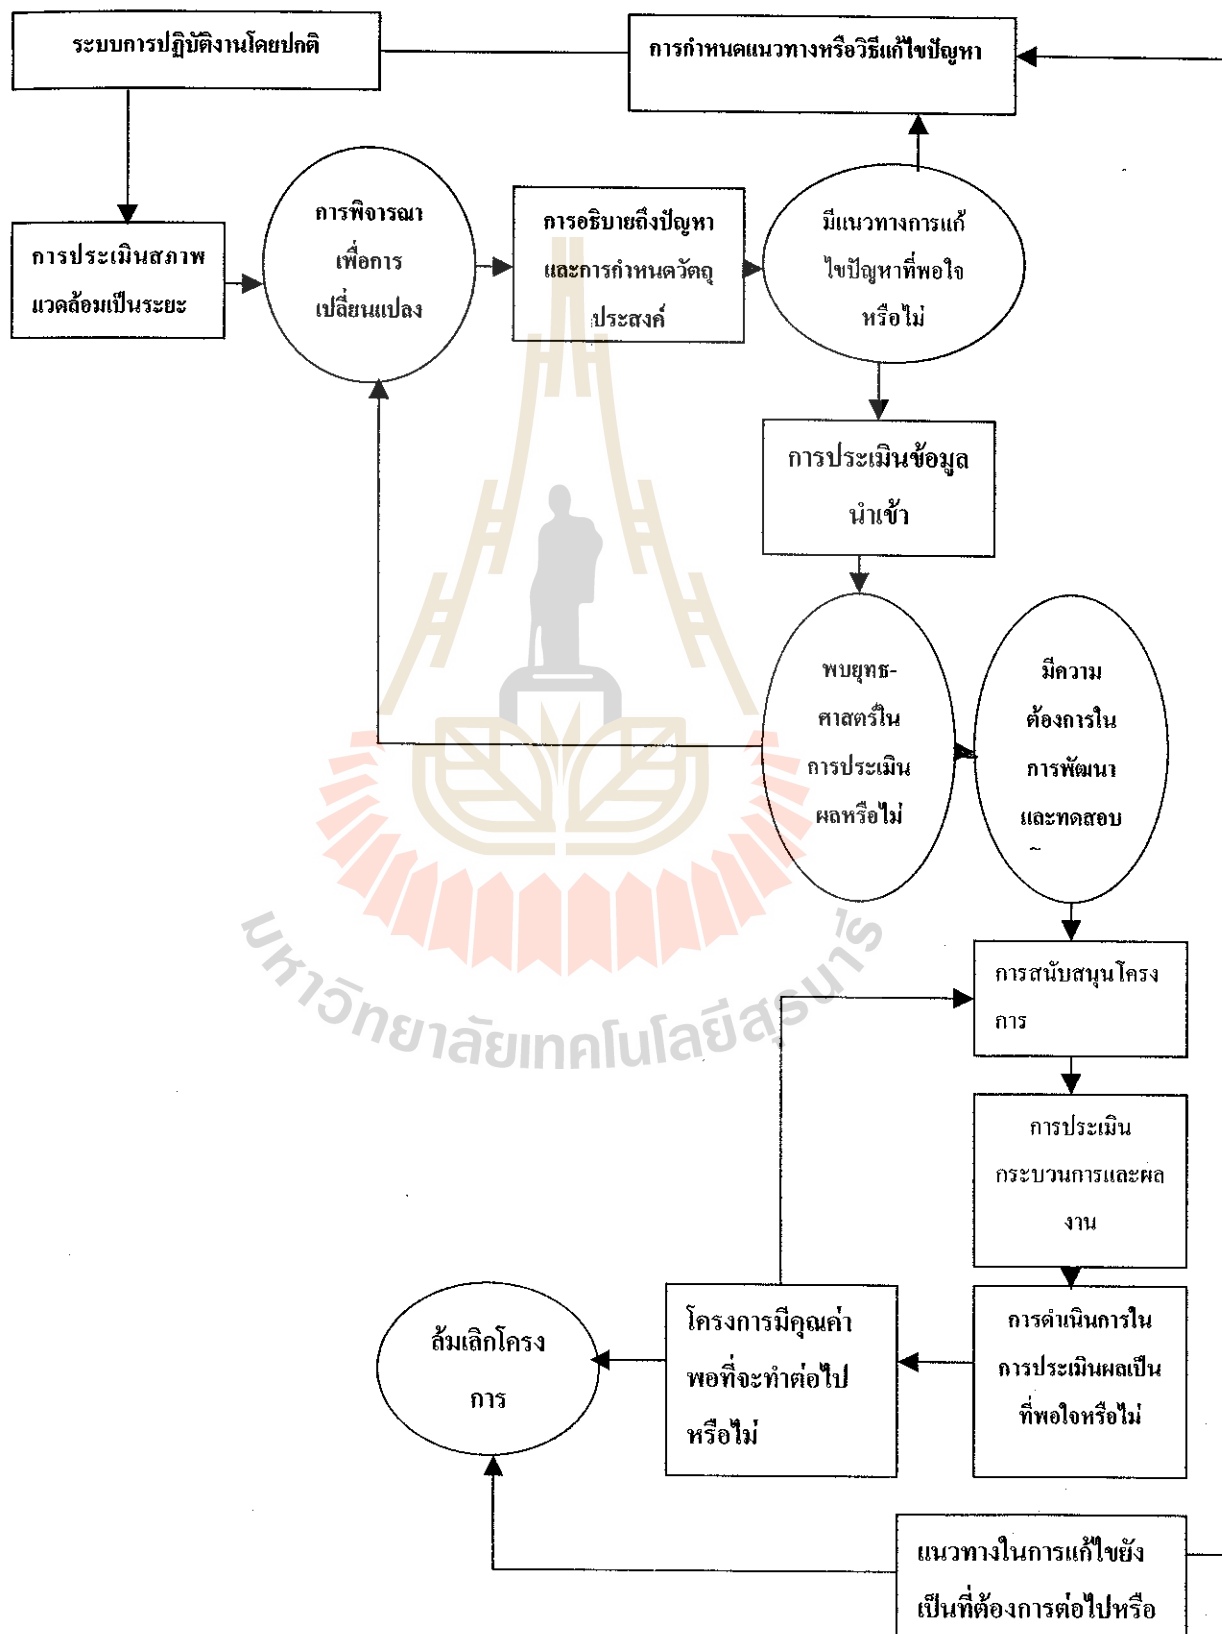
ระบบการปฏิบัติงานโดยปกติ

การกำหนดแนวทางหรือวิธีแก้ไขปัญหา

การประเมินสภาพแวดล้อมเป็นระยะ

การพิจารณาเพื่อการเปลี่ยนแปลง

การอธิบายถึงปัญหาและการกำหนดวัตถุประสงค์

มีแนวทางการแก้ไขปัญหาที่พอใจหรือไม่

การประเมินข้อมูลนำเข้า

พบยุทธศาสตร์ในการประเมินผลหรือไม่

มีความต้องการในการพัฒนาและทดสอบ

การสนับสนุนโครงการ

การประเมินกระบวนการและผลงาน

การดำเนินการในการประเมินผลเป็นที่พอใจหรือไม่

โครงการมีคุณค่าพอที่จะทำต่อไปหรือไม่

ล้มเลิกโครงการ

แนวทางในการแก้ไขยังเป็นที่ต้องการต่อไปหรือ

มหาวิทยาลัยเทคโนโลยีสุรนารี